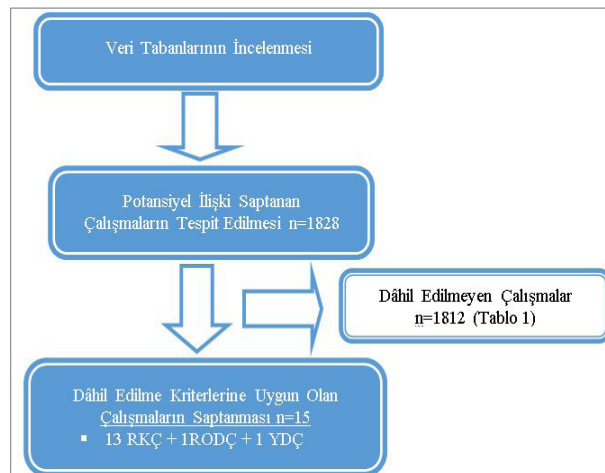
Veri Tabanlarının İncelenmesi

Potansiyel İlişki Saptanan Çalışmaların Tespit Edilmesi n=1828

Dâhil Edilmeyen Çalışmalar n=1812 (Tablo 1)

Dâhil Edilme Kriterlerine Uygun Olan Çalışmaların Saptanması n=15

▪ 13 RKÇ + 1RODÇ + 1 YDÇ